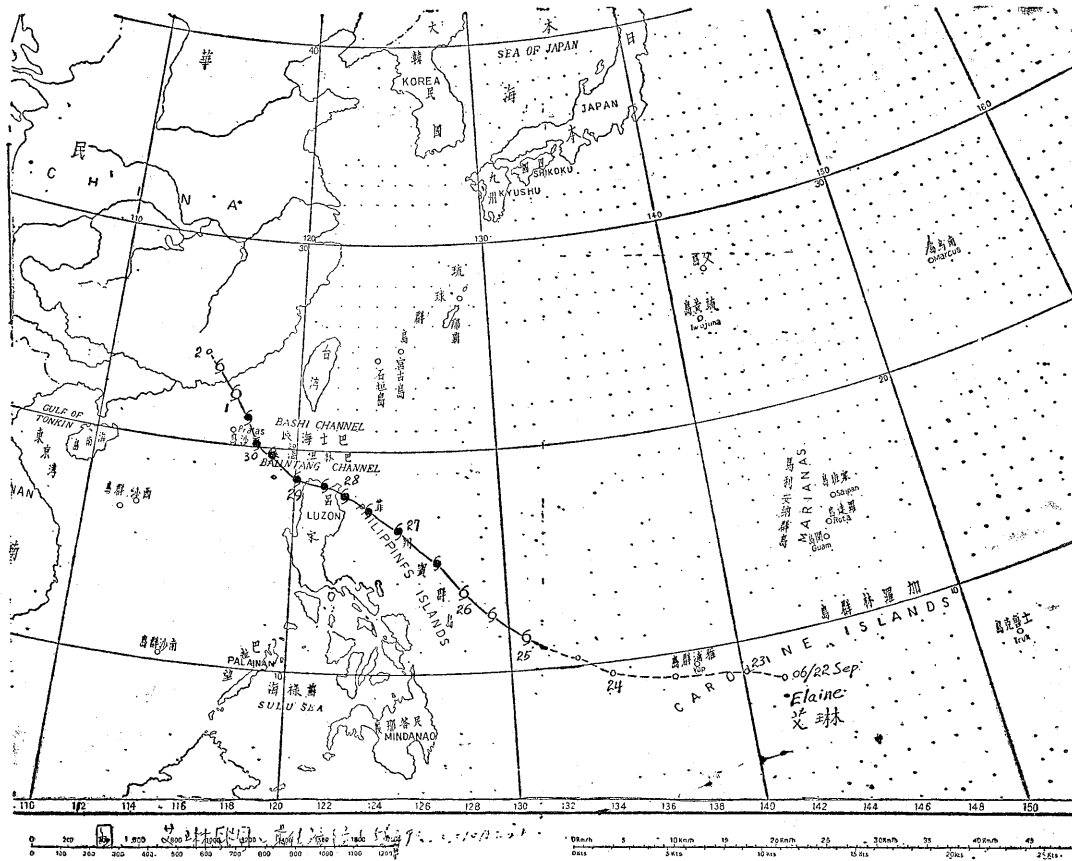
大 本 日
華 韓
SEA OF JAPAN
KOREA 民
海
JAPAN
國
民
C H I N A
九州 KYUSHU
四國 SHIKOKU
40
160
150
30
110
120
130
140
30
蘭
南鳥島 Marcus
琉球群島
硫黃島 Iwojima
台灣
石垣島
宮古島
20
2
1
GULF OF TONKIN
海南島
東京灣
BASHI CHANNEL
巴士海峽
東沙島 Pratas
30
BALINTANG CHANNEL
巴林塘海峽
28
29
NAN
西沙群島
LUZON
呂宋
菲
27
律
PHILIPPINES ISLANDS
賓
群
島
26
馬利安納群島 MARIANAS
塞班島 Saipan
羅達島 Rota
關島 Guam
25
加羅林群島
CAROLINE ISLANDS
南沙群島
特魯克群島
土魯克島 Truk
24
231
06/22 Sep
Elaine
艾琳
巴拉望
PALAWAN
10
蘇祿海
SULU SEA
民答那峨
MINDANAO
110 112 114 116 118 120 122 124 126 128 130 132 134 136 138 140 142 144 146 148 150
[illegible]
0 100 200 300 400 500 600 700 800 900 1000 1100 1200
0Km/h 5 10Km/h 15 20Km/h 25 30Km/h 35 40Km/h 45
0kts 5kts 10kts 15kts 20kts 25kts